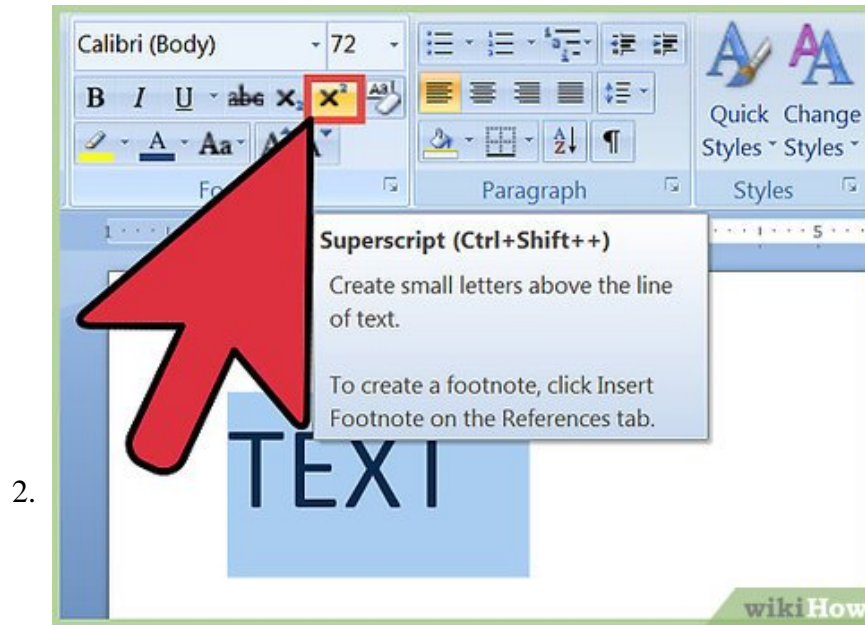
2.

Calibri (Body)
72
B
I
U
abc
$x_2$
$x^2$
Aa
Fo
Paragraph
Quick Styles
Change Styles
Styles

Superscript (Ctrl+Shift++)
Create small letters above the line of text.

To create a footnote, click Insert Footnote on the References tab.

TEXT

wikiHow